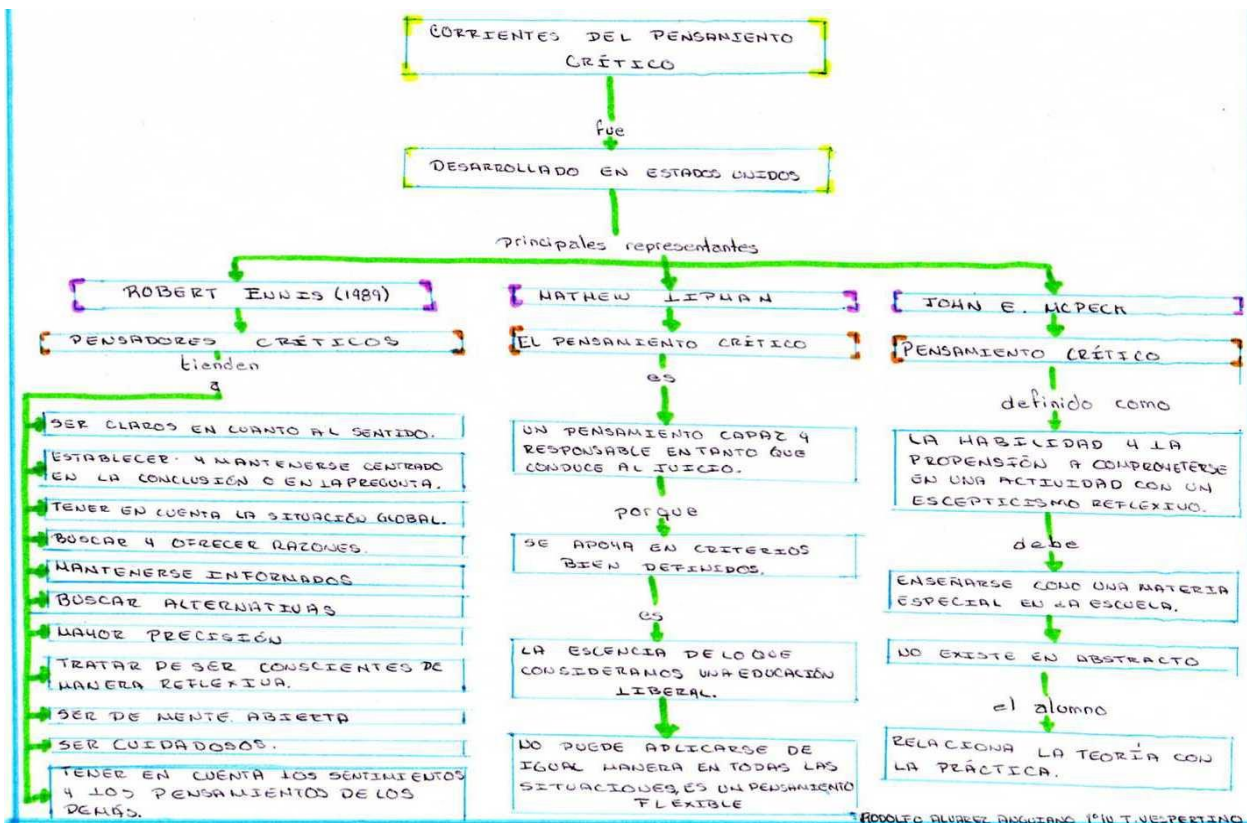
CORRIENTES DEL PENSAMIENTO CRÍTICO

fue

DESARROLLADO EN ESTADOS UNIDOS

principales representantes

ROBERT ENNIS (1989)

PENSADORES CRÍTICOS

tienden a

SER CLAROS EN CUANTO AL SENTIDO.

ESTABLECER Y MANTENERSE CENTRADO EN LA CONCLUSIÓN O EN LA PREGUNTA.

TENER EN CUENTA LA SITUACIÓN GLOBAL.

BUSCAR Y OFRECER RAZONES.

MANTENERSE INFORMADOS

BUSCAR ALTERNATIVAS

MAYOR PRECISIÓN

TRATAR DE SER CONSCIENTES DE MANERA REFLEXIVA.

SER DE MENTE ABIERTA

SER CUIDADOSOS.

TENER EN CUENTA LOS SENTIMIENTOS Y LOS PENSAMIENTOS DE LOS DEMÁS.

MATHEW LIPMAN

EL PENSAMIENTO CRÍTICO

es

UN PENSAMIENTO CAPAZ Y RESPONSABLE EN TANTO QUE CONDUCE AL JUICIO.

porque

SE APOYA EN CRITERIOS BIEN DEFINIDOS.

es

LA ESCENCIA DE LO QUE CONSIDERAMOS UNA EDUCACIÓN LIBERAL.

NO PUEDE APLICARSE DE IGUAL MANERA EN TODAS LAS SITUACIONES, ES UN PENSAMIENTO FLEXIBLE

JOHN E. MCPECK

PENSAMIENTO CRÍTICO

definido como

LA HABILIDAD Y LA PROPENSIÓN A COMPROMETERSE EN UNA ACTIVIDAD CON UN ESCEPTICISMO REFLEXIVO.

debe

ENSEÑARSE COMO UNA MATERIA ESPECIAL EN LA ESCUELA.

NO EXISTE EN ABSTRACTO

el alumno

RELACIONA LA TEORÍA CON LA PRÁCTICA.

RODOLFO ALVAREZ ANGUIANO 1°IU T.VESPERTINO